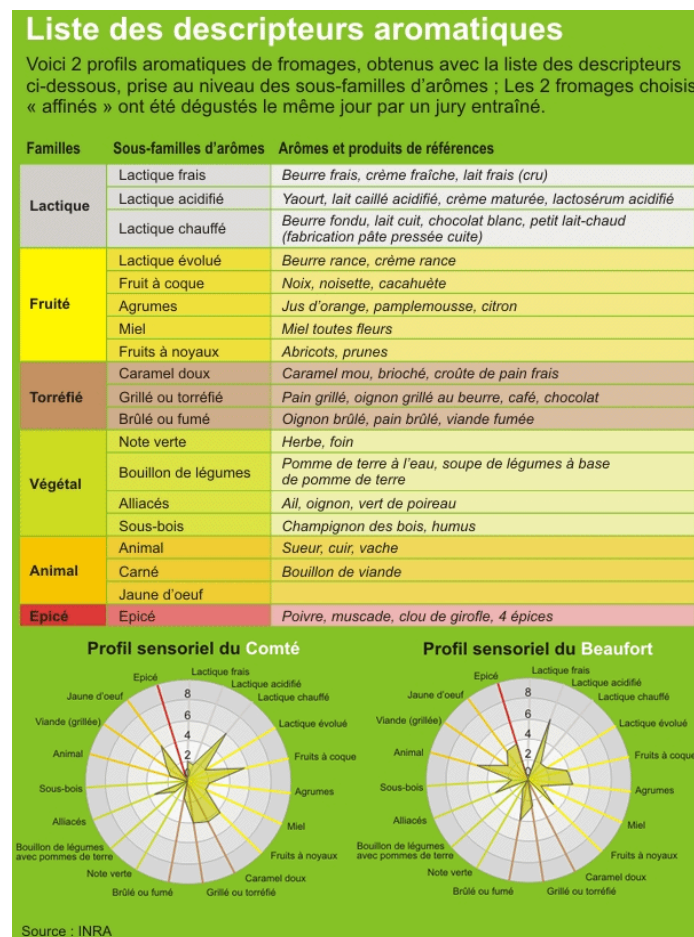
Liste des descripteurs aromatiques

Voici 2 profils aromatiques de fromages, obtenus avec la liste des descripteurs ci-dessous, prise au niveau des sous-familles d'arômes ; Les 2 fromages choisis « affinés » ont été dégustés le même jour par un jury entraîné.

| Familles | Sous-familles d'arômes | Arômes et produits de références |
|---|---|---|
| Lactique | Lactique frais | Beurre frais, crème fraîche, lait frais (cru) |
| | Lactique acidifié | Yaourt, lait caillé acidifié, crème maturée, lactosérum acidifié |
| | Lactique chauffé | Beurre fondu, lait cuit, chocolat blanc, petit lait-chaud (fabrication pâte pressée cuite) |
| Fruité | Lactique évolué | Beurre rance, crème rance |
| | Fruit à coque | Noix, noisette, cacahuète |
| | Agrumes | Jus d'orange, pamplemousse, citron |
| | Miel | Miel toutes fleurs |
| | Fruits à noyaux | Abricots, prunes |
| Torréfié | Caramel doux | Caramel mou, brioché, croûte de pain frais |
| | Grillé ou torréfié | Pain grillé, oignon grillé au beurre, café, chocolat |
| | Brûlé ou fumé | Oignon brûlé, pain brûlé, viande fumée |
| Végétal | Note verte | Herbe, foin |
| | Bouillon de légumes | Pomme de terre à l'eau, soupe de légumes à base de pomme de terre |
| | Alliacés | Ail, oignon, vert de poireau |
| | Sous-bois | Champignon des bois, humus |
| Animal | Animal | Sueur, cuir, vache |
| | Carné | Bouillon de viande |
| | Jaune d'oeuf | |
| Epicé | Epicé | Poivre, muscade, clou de girofle, 4 épices |

Profil sensoriel du Comté

Epicé, Lactique frais, Lactique acidifié, Lactique chauffé, Lactique évolué, Fruits à coque, Agrumes, Miel, Fruits à noyaux, Caramel doux, Grillé ou torréfié, Brûlé ou fumé, Note verte, Bouillon de légumes avec pommes de terre, Alliacés, Sous-bois, Animal, Viande (grillée), Jaune d'oeuf
8 6 4 2

Profil sensoriel du Beaufort

Epicé, Lactique frais, Lactique acidifié, Lactique chauffé, Lactique évolué, Fruits à coque, Agrumes, Miel, Fruits à noyaux, Caramel doux, Grillé ou torréfié, Brûlé ou fumé, Note verte, Bouillon de légumes avec pommes de terre, Alliacés, Sous-bois, Animal, Viande (grillée), Jaune d'oeuf
8 6 4 2

Source : INRA